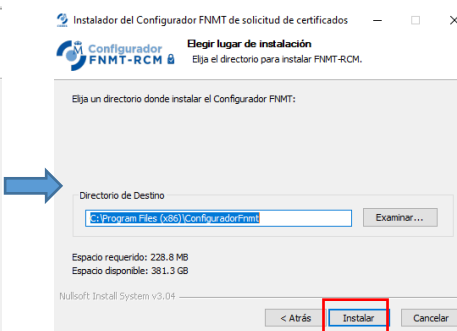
Instalador del Configurador FNMT de solicitud de certificados

Configurador FNMT-RCM

Elegir lugar de instalación
Elija el directorio para instalar FNMT-RCM.

Elija un directorio donde instalar el Configurador FNMT:

Directorio de Destino
C:\Program Files (x86)\ConfiguradorFnmt
Examinar...

Espacio requerido: 228.8 MB
Espacio disponible: 381.3 GB

Nullsoft Install System v3.04

< Atrás
Instalar
Cancelar